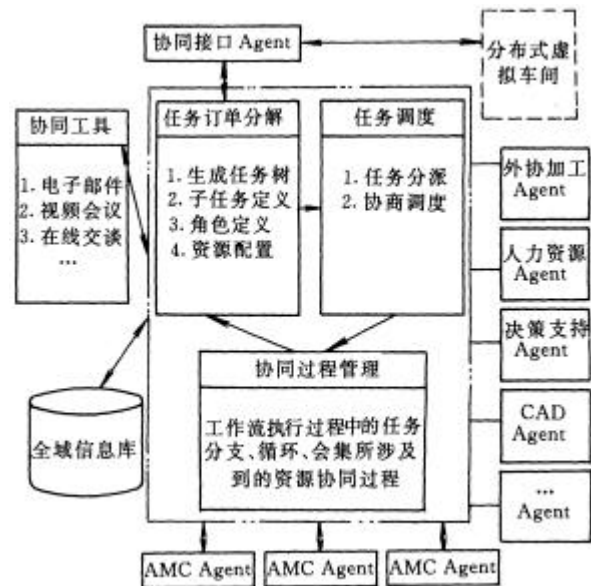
协同接口 Agent

分布式虚拟车间

协同工具

1. 电子邮件
2. 视频会议
3. 在线交谈
…

任务订单分解

1. 生成任务树
2. 子任务定义
3. 角色定义
4. 资源配置

任务调度

1. 任务分派
2. 协商调度

外协加工 Agent

人力资源 Agent

决策支持 Agent

CAD Agent

… Agent

协同过程管理

工作流执行过程中的任务分支、循环、会集所涉及到的资源协同过程

全域信息库

AMC Agent

AMC Agent

AMC Agent